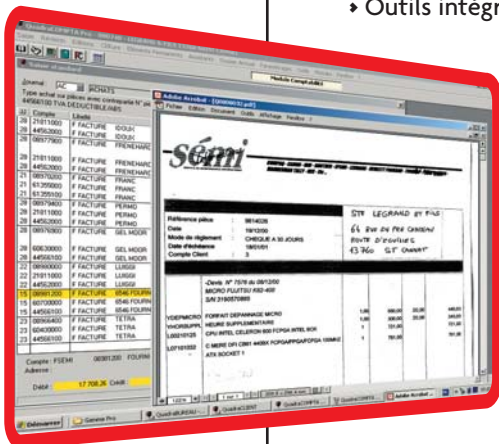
• Outils intégr

Journal AC ACHATS

Type achat sur pièces avec contrepartie

44566100 TVA DEDUCTIBLE/ABS

| Jr | Compte | Libellé |
|---|---|---|
| 28 | 21811000 | F FACTURE |
| 28 | 44566100 | F FACTURE |
| 28 | 08077900 | F FACTURE |
| 28 | 21811000 | F FACTURE FRENEHARD |
| 28 | 44566100 | F FACTURE FRENEHARD |
| 21 | 08070000 | F FACTURE FRENEHARD |
| 21 | 61355000 | F FACTURE FRANC |
| 21 | 61355100 | F FACTURE FRANC |
| 21 | 08079400 | F FACTURE FRANC |
| 28 | 21811000 | F FACTURE PERMO |
| 28 | 44566100 | F FACTURE PERMO |
| 28 | 08076800 | F FACTURE SEL MOOR |
| 28 | 60630000 | F FACTURE GEL MOOR |
| 28 | 44566100 | F FACTURE GEL MOOR |
| 22 | 08060000 | F FACTURE LUSSI |
| 22 | 21811000 | F FACTURE LUSSI |
| 22 | 44566100 | F FACTURE LUSSI |
| 15 | 08991200 | F FACTURE 6546 FOURN |
| 15 | 60720000 | F FACTURE 6546 FOURN |
| 15 | 44566100 | F FACTURE 6546 FOURN |
| 23 | 08096400 | F FACTURE TETRA |
| 23 | 60400000 | F FACTURE TETRA |
| 23 | 44566100 | F FACTURE TETRA |

Compte : FSEMI

Adresse :

Débit : 17 708,26 Crédit :

Adobe Acrobat

Fichier Edition Document Outils Affichage Fenêtre

sémi

Référence pièce
Date 19/12/00
Mode de règlement CHEQUE A 30 JOURS
Date d'échéance 18/01/01
Compte Client 3

STE LEGRAND ET FILS
64 RUE DU PRE CHARDIN
ROUTE D'OUVILLE
63760 ST OMMET

-Devis N° 7578 du 08/12/00
MICRO FUJITSU K60-400
S/N 3190570889

FORFAIT DEPANNAGE MICRO
HEURE SUPPLEMENTAIRE
CPU INTEL CELERON 600 FCPGA INTEL BOX
C MERE DFI CB61 440BX FCPGA/PPGA/FCPGA 100MHZ ATX SOCKET 1

Démarrer